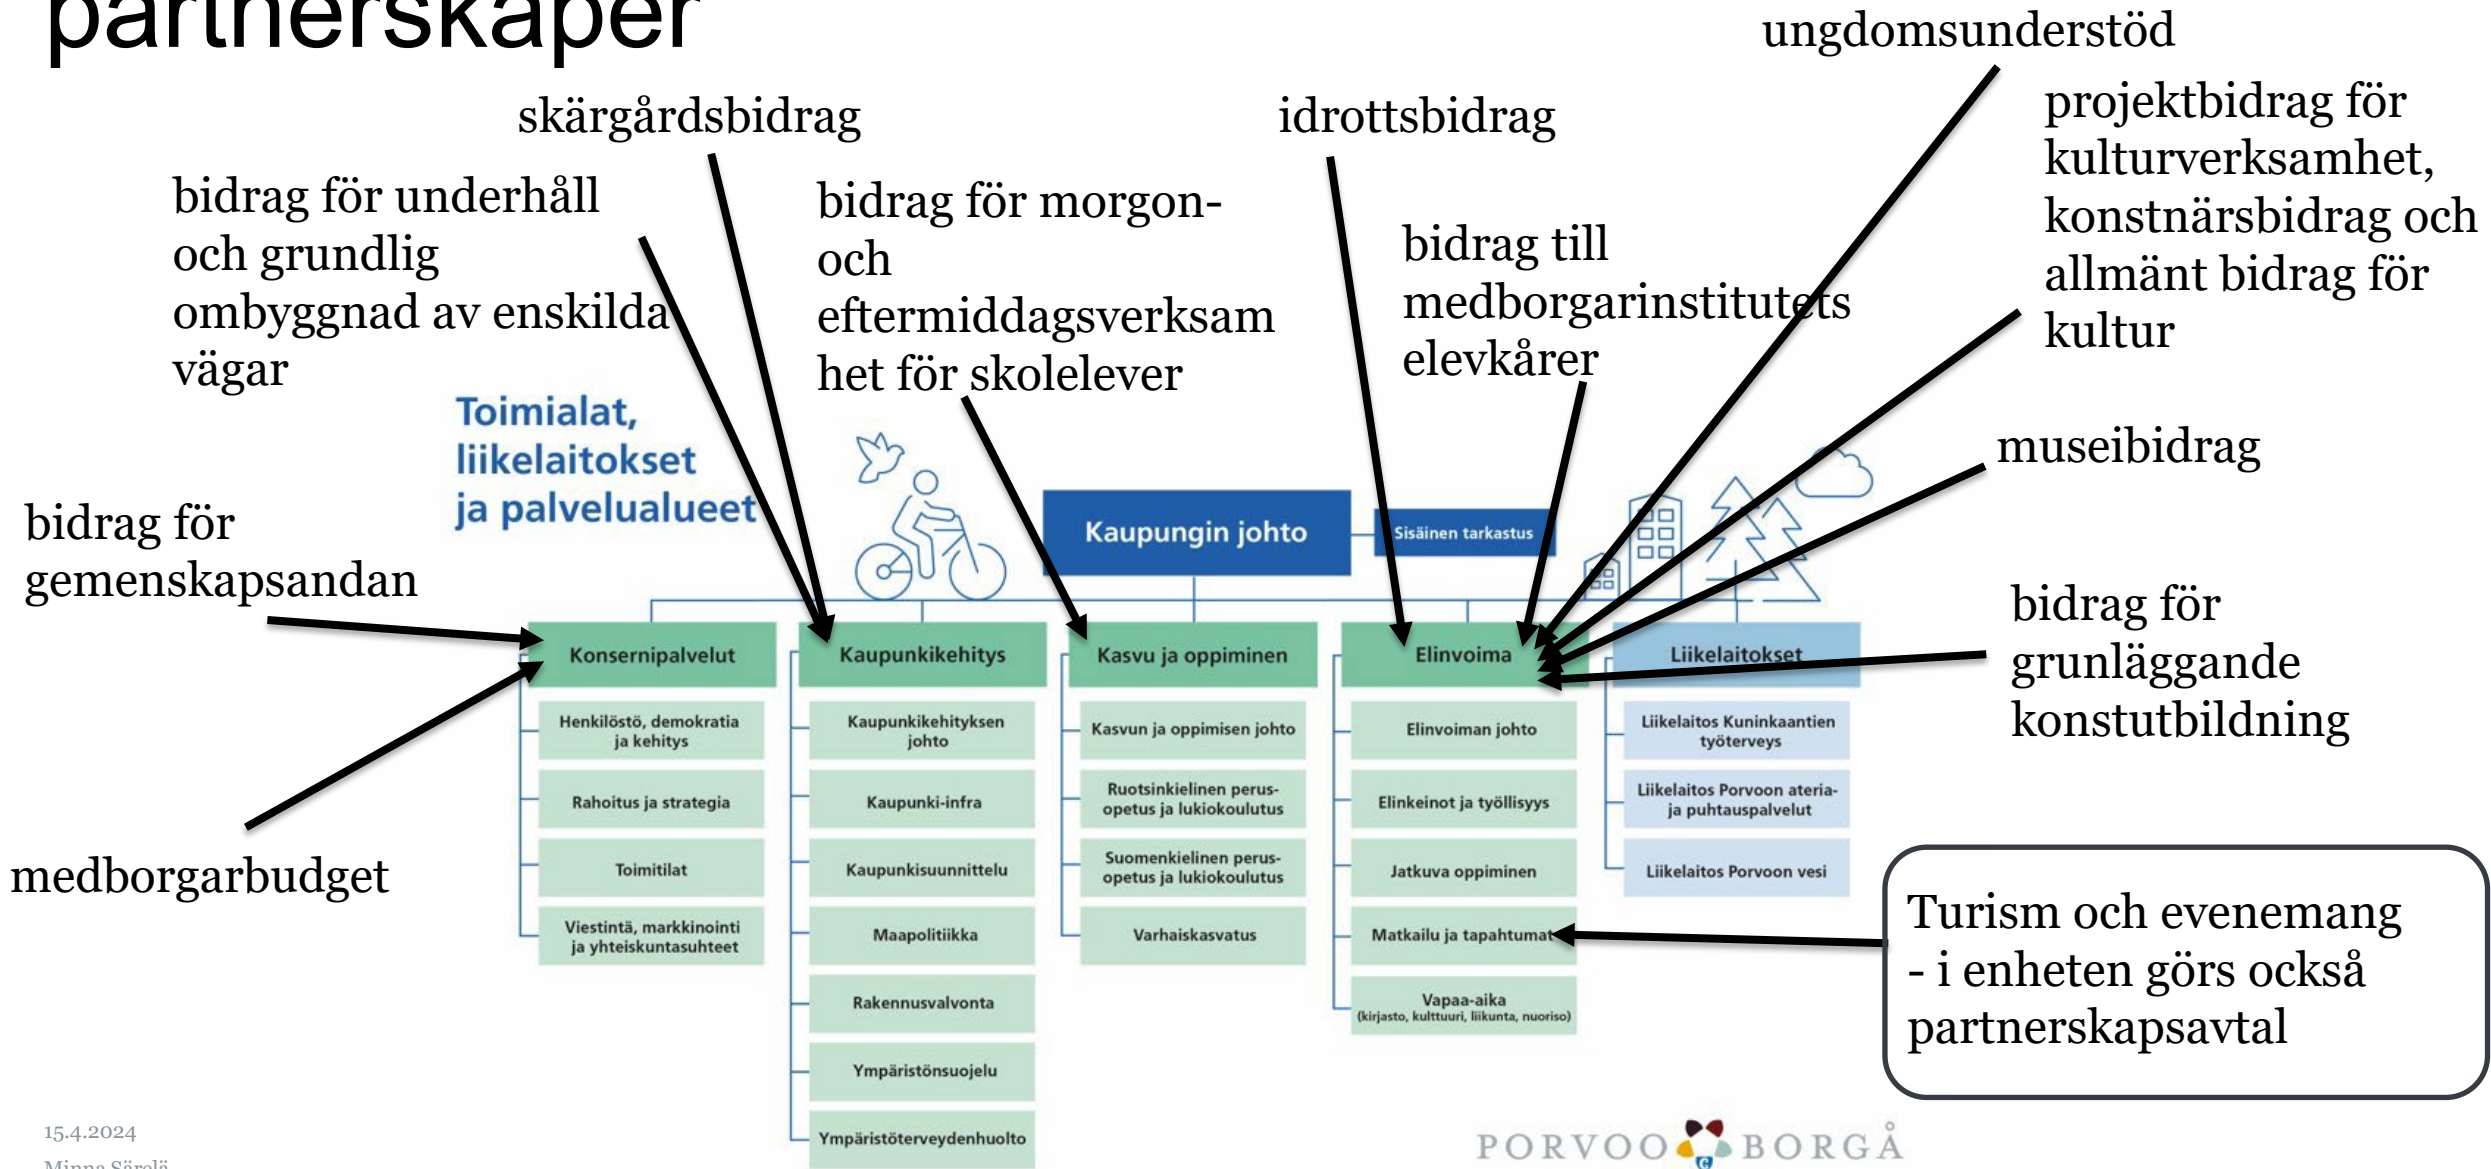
partnerskaper

ungdomsunderstöd

skärgårdsbidrag

idrottsbidrag

projektbidrag för kulturverksamhet, konstnärsbidrag och allmänt bidrag för kultur

bidrag för underhåll och grundlig ombyggnad av enskilda vägar

bidrag för morgon- och eftermiddagsverksamhet för skolelever

bidrag till medborgarinstitutets elevkårer

museibidrag

Toimialat, liikelaitokset ja palvelualueet

bidrag för gemenskapsandan

Kaupungin johto

Sisäinen tarkastus

bidrag för grunläggande konstutbildning

| Konsernipalvelut | Kaupunkikehitys | Kasvu ja oppiminen | Elinvoima | Liikelaitokset |
|---|---|---|---|---|
| Henkilöstö, demokratia ja kehitys | Kaupunkikehityksen johto | Kasvun ja oppimisen johto | Elinvoiman johto | Liikelaitos Kuninkaantien työterveys |
| Rahoitus ja strategia | Kaupunki-infra | Ruotsinkielinen perusopetus ja lukiokoulutus | Elinkeinot ja työllisyys | Liikelaitos Porvoon ateria- ja puhtauspalvelut |
| Toimitilat | Kaupunkisuunnittelu | Suomenkielinen perusopetus ja lukiokoulutus | Jatkuva oppiminen | Liikelaitos Porvoon vesi |
| Viestintä, markkinointi ja yhteiskuntasuhteet | Maapolitiikka | Varhaiskasvatus | Matkailu ja tapahtumat | |
| | Rakennusvalvonta | | Vapaa-aika (kirjasto, kulttuuri, liikunta, nuoriso) | |
| | Ympäristönsuojelu | | | |
| | Ympäristöterveydenhuolto | | | |

medborgarbudget

Turism och evenemang - i enheten görs också partnerskapsavtal

15.4.2024
Minna Särelä

PORVOO BORGÅ